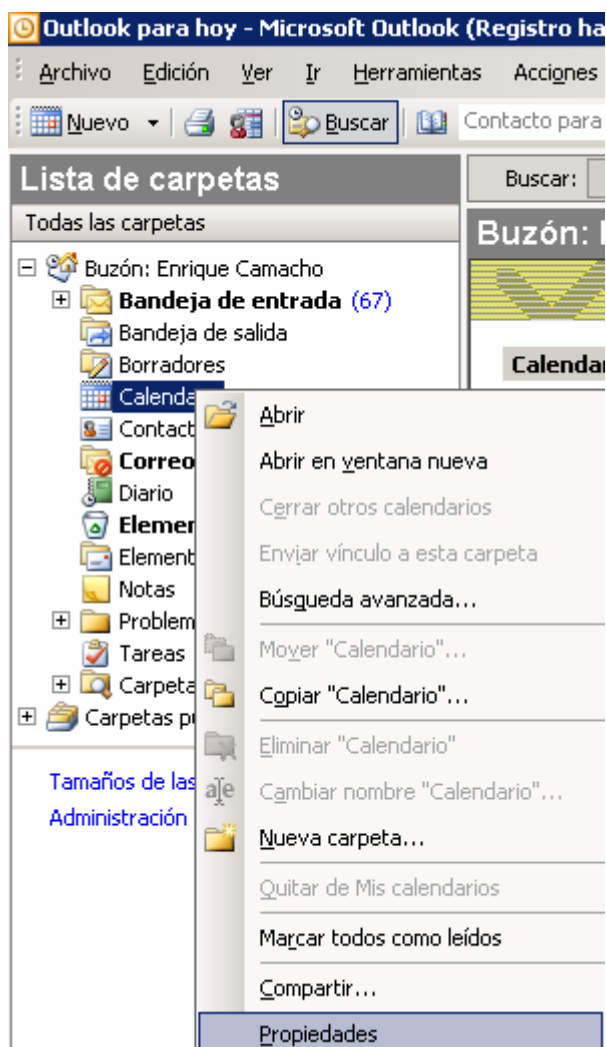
Outlook para hoy - Microsoft Outlook (Registro ha

Archivo Edición Ver Ir Herramientas Acciones

Nuevo Buscar Contacto para

Lista de carpetas

Todas las carpetas

Buzón: Enrique Camacho
Bandeja de entrada (67)
Bandeja de salida
Borradores
Calenda
Contact
Correo
Diario
Elemen
Element
Notas
Problem
Tareas
Carpeta
Carpetas p

Tamaños de las
Administración

Buscar:

Buzón:

Calendar

Abrir
Abrir en ventana nueva
Cerrar otros calendarios
Enviar vínculo a esta carpeta
Búsqueda avanzada...
Mover "Calendario"...
Copiar "Calendario"...
Eliminar "Calendario"
Cambiar nombre "Calendario"...
Nueva carpeta...
Quitar de Mis calendarios
Marcar todos como leídos
Compartir...
Propiedades